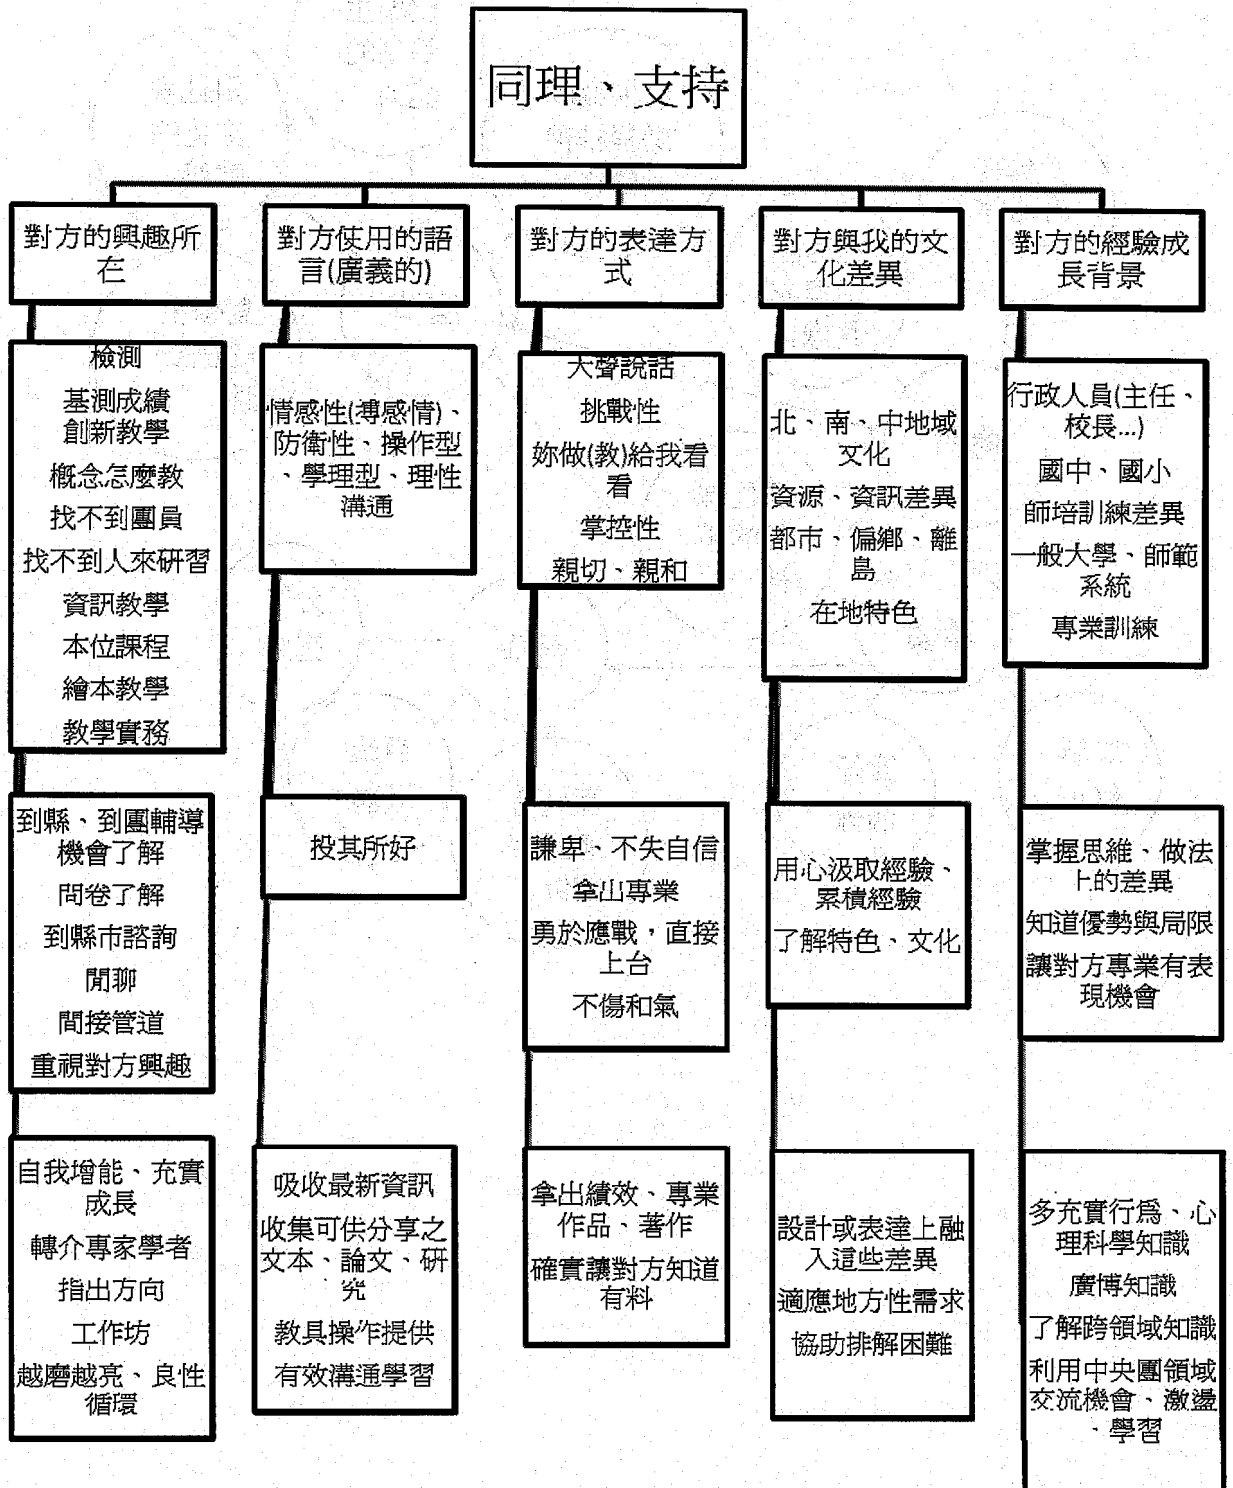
同理、支持

對方的興趣所在

檢測
基測成績
創新教學
概念怎麼教
找不到團員
找不到人來研習
資訊教學
本位課程
繪本教學
教學實務

到縣、到團輔導機會了解
問卷了解
到縣市諮詢
閒聊
間接管道
重視對方興趣

自我增能、充實成長
轉介專家學者
指出方向
工作坊
越磨越亮、良性循環

對方使用的語言(廣義的)

情感性(導感情)、防衛性、操作型、學理型、理性溝通

投其所好

吸收最新資訊
收集可供分享之文本、論文、研究
教具操作提供
有效溝通學習

對方的表達方式

大聲說話
挑戰性
妳做(教)給我看看
掌控性
親切、親和

謙卑、不失自信
拿出專業
勇於應戰，直接上台
不傷和氣

拿出績效、專業作品、著作
確實讓對方知道有料

對方與我的文化差異

北、南、中地域文化
資源、資訊差異
都市、偏鄉、離島
在地特色

用心汲取經驗、累積經驗
了解特色、文化

設計或表達上融入這些差異
適應地方性需求
協助排解困難

對方的經驗成長背景

行政人員(主任、校長...)
國中、國小
師培訓練差異
一般大學、師範系統
專業訓練

掌握思維、做法上的差異
知道優勢與局限
讓對方專業有表現機會

多充實行為、心理科學知識
廣博知識
了解跨領域知識
利用中央團領域交流機會、激盪、學習